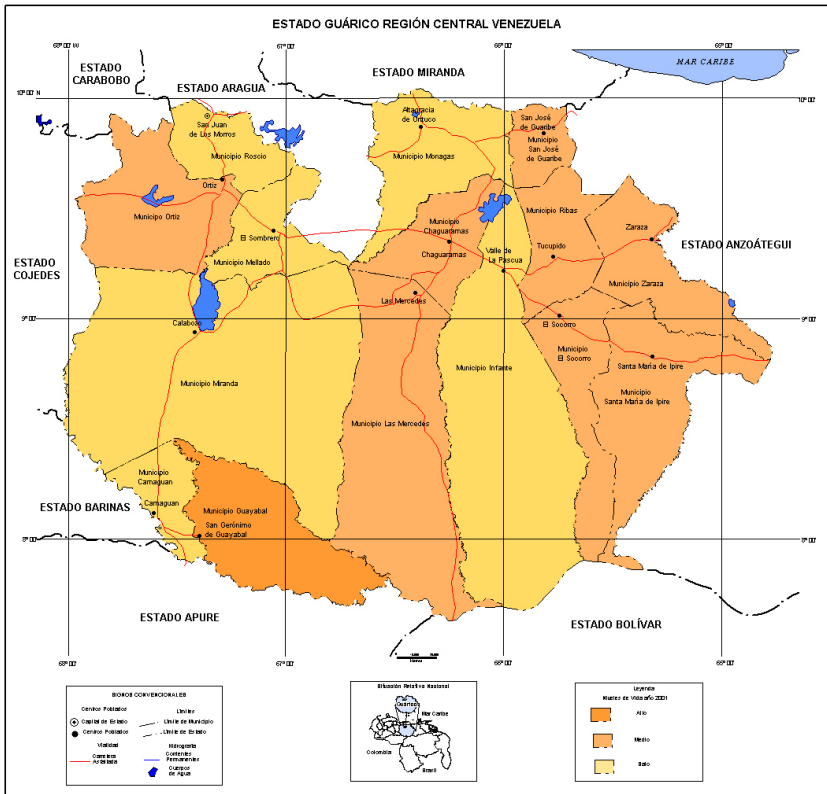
ESTADO GUÁRICO REGIÓN CENTRAL VENEZUELA

68° 00' W
67° 00'
66° 00'
65° 00'

MAR CARIBE

ESTADO CARABOBO
ESTADO ARAGUA
ESTADO MIRANDA

10° 00' N
10° 00'

San Juan de Los Morros
Municipio Roscio
Altagracia de Orituco
Municipio Monagas
San José de Guaribe
Municipio San José de Guaribe
Ortiz
Municipio Ortiz
El Sombrero
Municipio Chaguaramas
Chaguaramas
Municipio Ribas
Zaraza
Tucupido
ESTADO ANZOÁTEGUI
ESTADO COJEDES
Municipio Mellado
Valle de La Pascua
Municipio Zaraza
Las Mercedes
9° 00'
9° 00'
Calabozo
El Socorro
Municipio El Socorro
Santa María de Ipire
Municipio Miranda
Municipio Infante
Municipio Santa María de Ipire
Municipio Las Mercedes
Municipio Camaguan
Camaguan
ESTADO BARINAS
Municipio Guayabal
San Gerónimo de Guayabal
8° 00'
8° 00'
ESTADO APURE
ESTADO BOLÍVAR

68° 00'
67° 00'
66° 00'
65° 00'

SIGNOS CONVENCIONALES
Centros Poblados
Capital de Estado
Centros Poblados
Límites
Límite de Municipio
Límite de Estado
Vialidad
Carretera Asfaltada
Hidrografía
Corrientes Permanentes
Cuerpos de Agua

Situación Relativa Nacional
Guárico
Mar Caribe
Colombia
Brasil

Leyenda
Niveles de Vida año 2001
Alto
Medio
Bajo